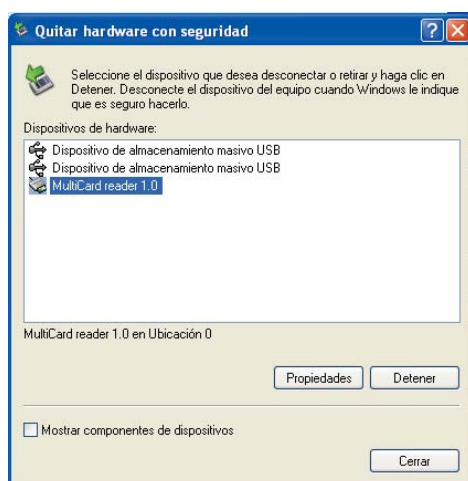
Quitar hardware con seguridad

Seleccione el dispositivo que desea desconectar o retirar y haga clic en Detener. Desconecte el dispositivo del equipo cuando Windows le indique que es seguro hacerlo.

Dispositivos de hardware:

Dispositivo de almacenamiento masivo USB
Dispositivo de almacenamiento masivo USB
MultiCard reader 1.0

MultiCard reader 1.0 en Ubicación 0

Propiedades
Detener

Mostrar componentes de dispositivos

Cerrar